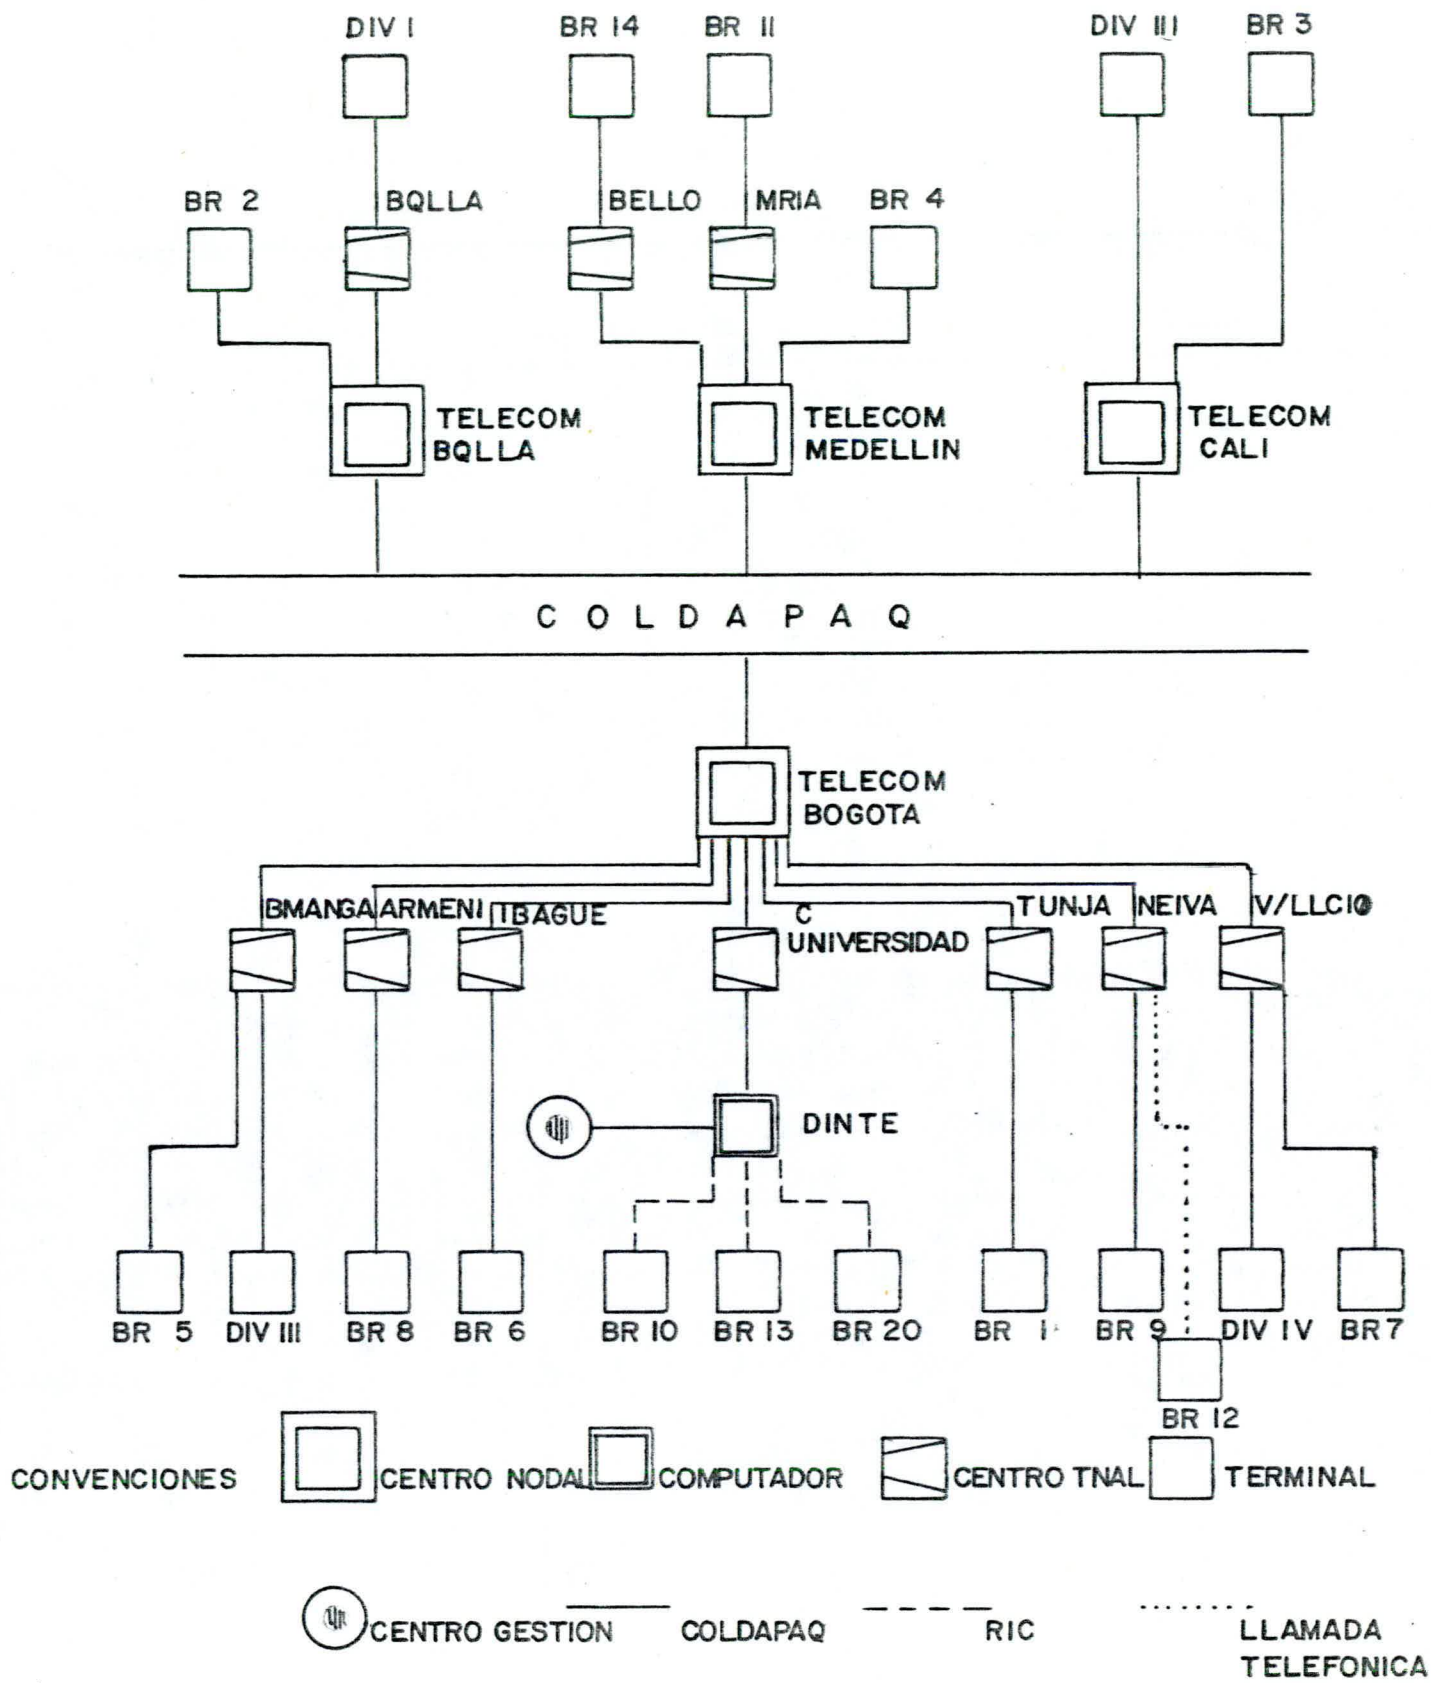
DIV I
BR 14
BR 11
DIV III
BR 3

BR 2
BQLLA
BELLO
MRIA
BR 4

TELECOM BQLLA
TELECOM MEDELLIN
TELECOM CALI

C O L D A P A Q

TELECOM BOGOTA

BMANGA
ARMENI
IBAGUE
C UNIVERSIDAD
TUNJA
NEIVA
V/LLCIO

DINTE

BR 5
DIV III
BR 8
BR 6
BR 10
BR 13
BR 20
BR 1
BR 9
DIV IV
BR 7
BR 12

CONVENCIONES
CENTRO NODAL
COMPUTADOR
CENTRO TNAL
TERMINAL

CENTRO GESTION
COLDAPAQ
RIC
LLAMADA TELEFONICA